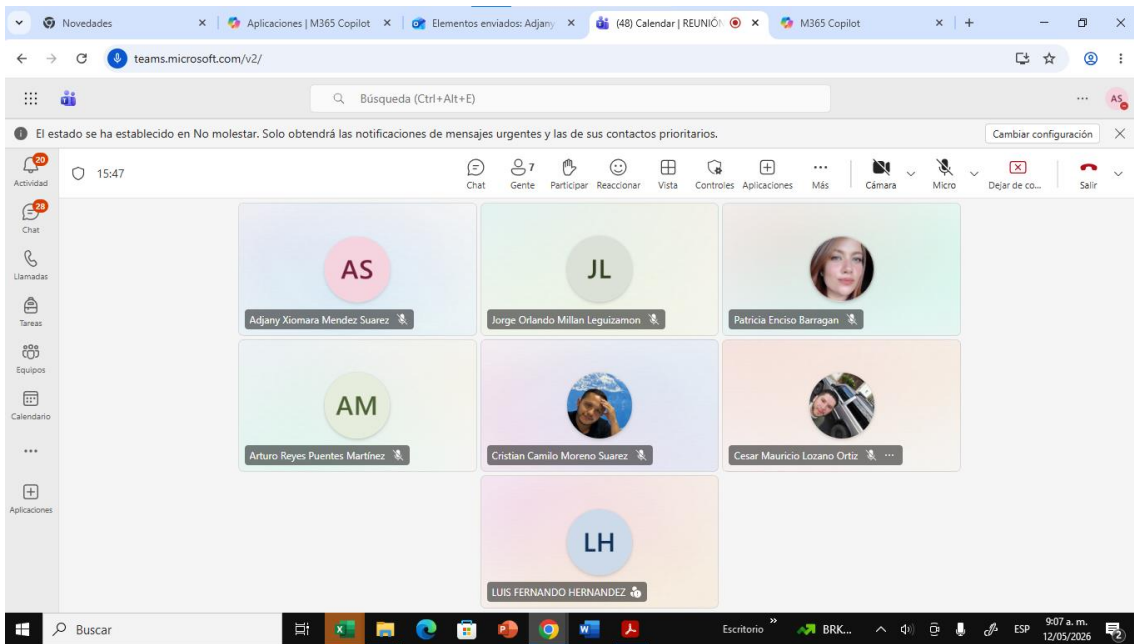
Novedades | Aplicaciones | M365 Copilot | Elementos enviados: Adjany | (48) Calendar | REUNIÓN | M365 Copilot

teams.microsoft.com/v2/

Búsqueda (Ctrl+Alt+E)

AS

El estado se ha establecido en No molestar. Solo obtendrá las notificaciones de mensajes urgentes y las de sus contactos prioritarios.

Cambiar configuración

20
Actividad
28
Chat
Llamadas
Tareas
Equipos
Calendario
...
Aplicaciones

15:47

Chat
7
Gente
Participar
Reaccionar
Vista
Controles
Aplicaciones
Más
Cámara
Micro
Dejar de co...
Salir

AS
Adjany Xiomara Mendez Suarez

JL
Jorge Orlando Millan Leguizamon

Patricia Enciso Barragan

AM
Arturo Reyes Puentes Martínez

Cristian Camilo Moreno Suarez

Cesar Mauricio Lozano Ortiz

LH
LUIS FERNANDO HERNANDEZ

Buscar

Escritorio

BRK...

ESP

9:07 a. m.
12/05/2026

2